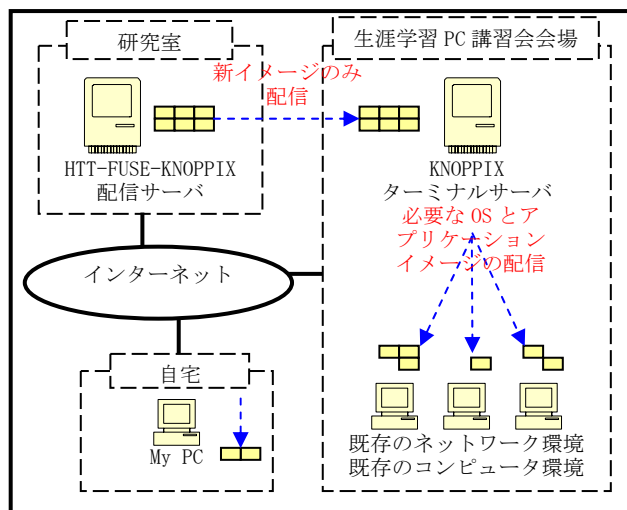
研究室

新イメージのみ配信

HTT-FUSE-KNOPPIX 配信サーバ

生涯学習 PC 講習会会場

KNOPPIX ターミナルサーバ

必要な OS とアプリケーションイメージの配信

インターネット

自宅

My PC

既存のネットワーク環境
既存のコンピュータ環境